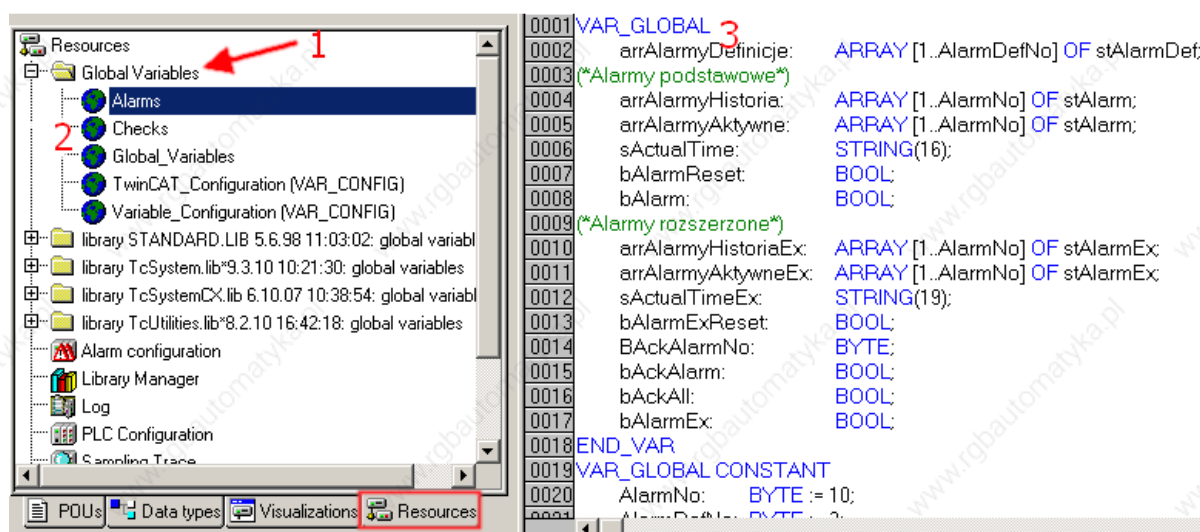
Resources
1
Global Variables
Alarms
2
Checks
Global_Variables
TwinCAT_Configuration (VAR_CONFIG)
Variable_Configuration (VAR_CONFIG)
library STANDARD.LIB 5.6.98 11:03:02: global variabl
library TcSystem.lib*9.3.10 10:21:30: global variables
library TcSystemCX.lib 6.10.07 10:38:54: global variabl
library TcUtilities.lib*8.2.10 16:42:18: global variables
Alarm configuration
Library Manager
Log
PLC Configuration
Sampling Trace
POUs
Data types
Visualizations
Resources

0001 VAR_GLOBAL 3
0002 arrAlarmyDefinicje: ARRAY [1..AlarmDefNo] OF stAlarmDef;
0003 (*Alarmy podstawowe*)
0004 arrAlarmyHistoria: ARRAY [1..AlarmNo] OF stAlarm;
0005 arrAlarmyAktywne: ARRAY [1..AlarmNo] OF stAlarm;
0006 sActualTime: STRING(16);
0007 bAlarmReset: BOOL;
0008 bAlarm: BOOL;
0009 (*Alarmy rozszerzone*)
0010 arrAlarmyHistoriaEx: ARRAY [1..AlarmNo] OF stAlarmEx;
0011 arrAlarmyAktywneEx: ARRAY [1..AlarmNo] OF stAlarmEx;
0012 sActualTimeEx: STRING(19);
0013 bAlarmExReset: BOOL;
0014 BAckAlarmNo: BYTE;
0015 bAckAlarm: BOOL;
0016 bAckAll: BOOL;
0017 bAlarmEx: BOOL;
0018 END_VAR
0019 VAR_GLOBAL CONSTANT
0020 AlarmNo: BYTE := 10;
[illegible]

www.rgbautomatyka.pl